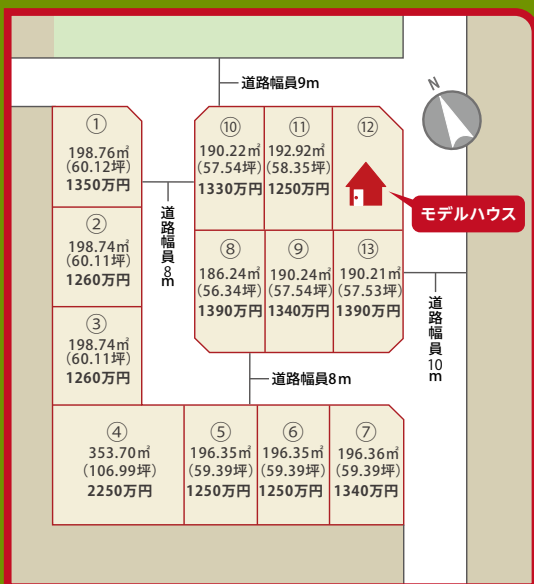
道路幅員9m

N

①
198.76㎡
(60.12坪)
1350万円

②
198.74㎡
(60.11坪)
1260万円

③
198.74㎡
(60.11坪)
1260万円

道路幅員8m

⑩
190.22㎡
(57.54坪)
1330万円

⑪
192.92㎡
(58.35坪)
1250万円

⑫

モデルハウス

⑧
186.24㎡
(56.34坪)
1390万円

⑨
190.24㎡
(57.54坪)
1340万円

⑬
190.21㎡
(57.53坪)
1390万円

道路幅員10m

道路幅員8m

④
353.70㎡
(106.99坪)
2250万円

⑤
196.35㎡
(59.39坪)
1250万円

⑥
196.35㎡
(59.39坪)
1250万円

⑦
196.36㎡
(59.39坪)
1340万円